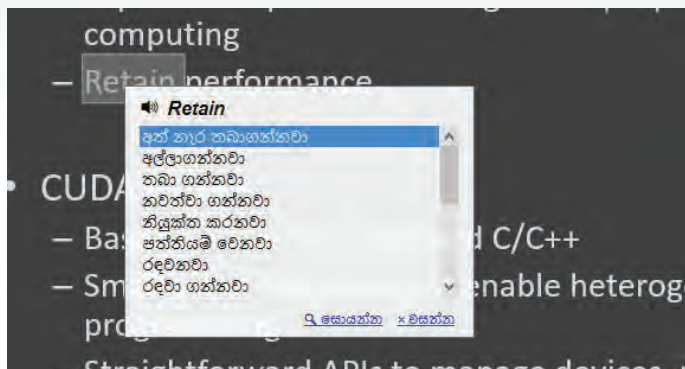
computing

– Retain performance

Retain

අත් නැර තබාගන්නවා
අල්ලාගන්නවා
තබා ගන්නවා
නවත්වා ගන්නවා
නියුක්ත කරනවා
පත්තියම් වෙනවා
රඳවනවා
රඳවා ගන්නවා

සොයන්න × වසන්න

• CUDA

– Bas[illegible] C/C++

– Sm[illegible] enable heterog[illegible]

prog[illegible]

– Straightforward APIs to manage devices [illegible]